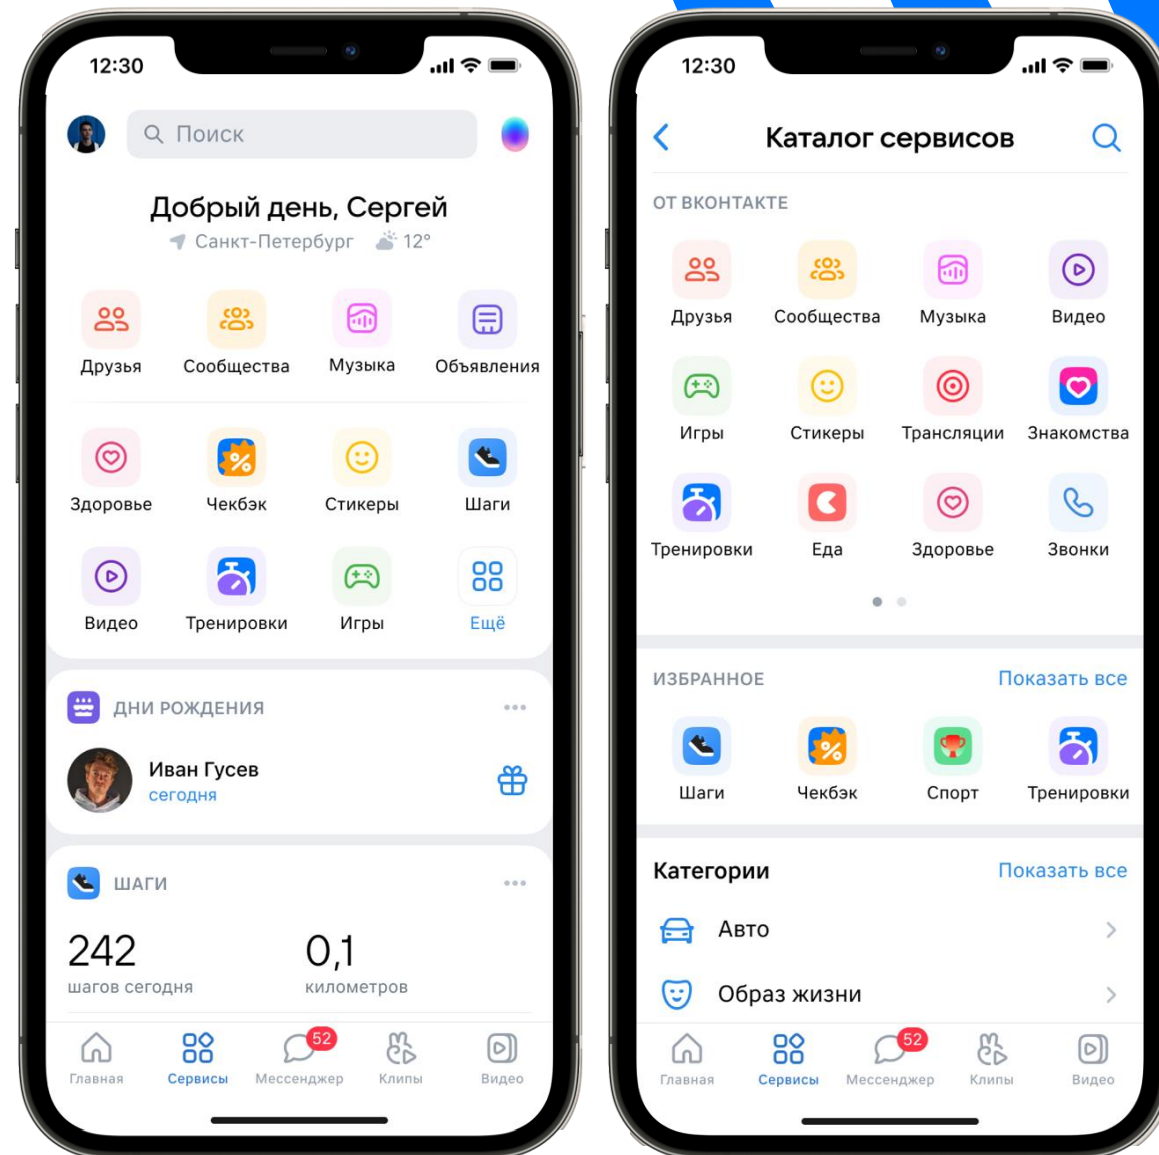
12:30

Поиск

Добрый день, Сергей
Санкт-Петербург 12°

Друзья
Сообщества
Музыка
Объявления

Здоровье
Чекбэк
Стикеры
Шаги

Видео
Тренировки
Игры
Ещё

ДНИ РОЖДЕНИЯ

Иван Гусев
сегодня

ШАГИ

242
шагов сегодня

0,1
километров

Главная
Сервисы
52
Мессенджер
Клипы
Видео

12:30

Каталог сервисов

ОТ ВКОНТАКТЕ

Друзья
Сообщества
Музыка
Видео

Игры
Стикеры
Трансляции
Знакомства

Тренировки
Еда
Здоровье
Звонки

ИЗБРАННОЕ
Показать все

Шаги
Чекбэк
Спорт
Тренировки

Категории
Показать все

Авто

Образ жизни

Главная
Сервисы
52
Мессенджер
Клипы
Видео